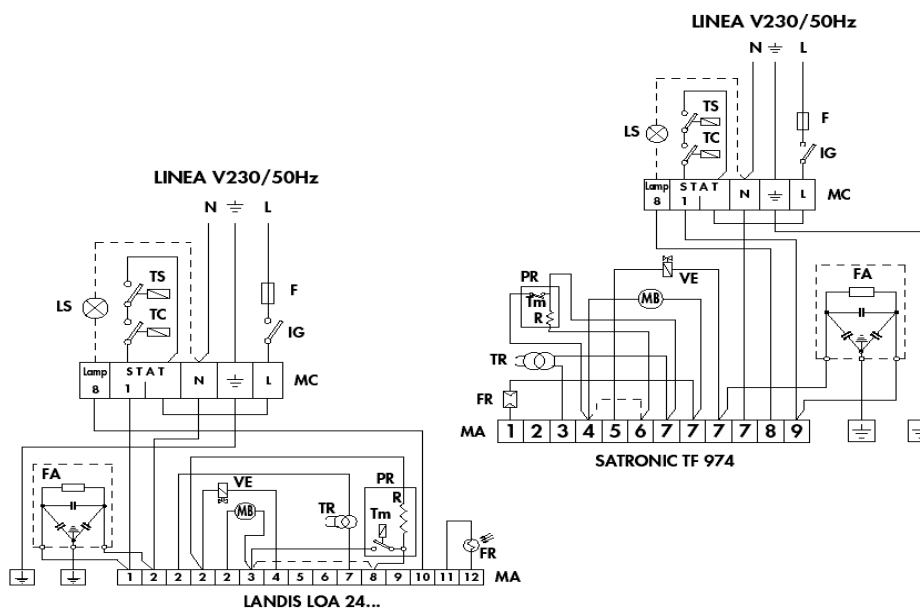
LINEA V230/50Hz

N $\equiv$ L

LS

TS

TC

F

IG

Lamp 8

STAT 1

N

$\equiv$

L

MC

FA

VE

MB

TR

PR

R

Tm

FR

1 2 2 2 2 3 4 5 6 7 8 9 10 11 12 MA

LANDIS LOA 24...

LINEA V230/50Hz

N $\equiv$ L

LS

TS

TC

F

IG

Lamp 8

STAT 1

N

$\equiv$

L

MC

VE

PR

Tm

R

MB

FA

TR

FR

MA 1 2 3 4 5 6 7 7 7 7 8 9

SATRONIC TF 974